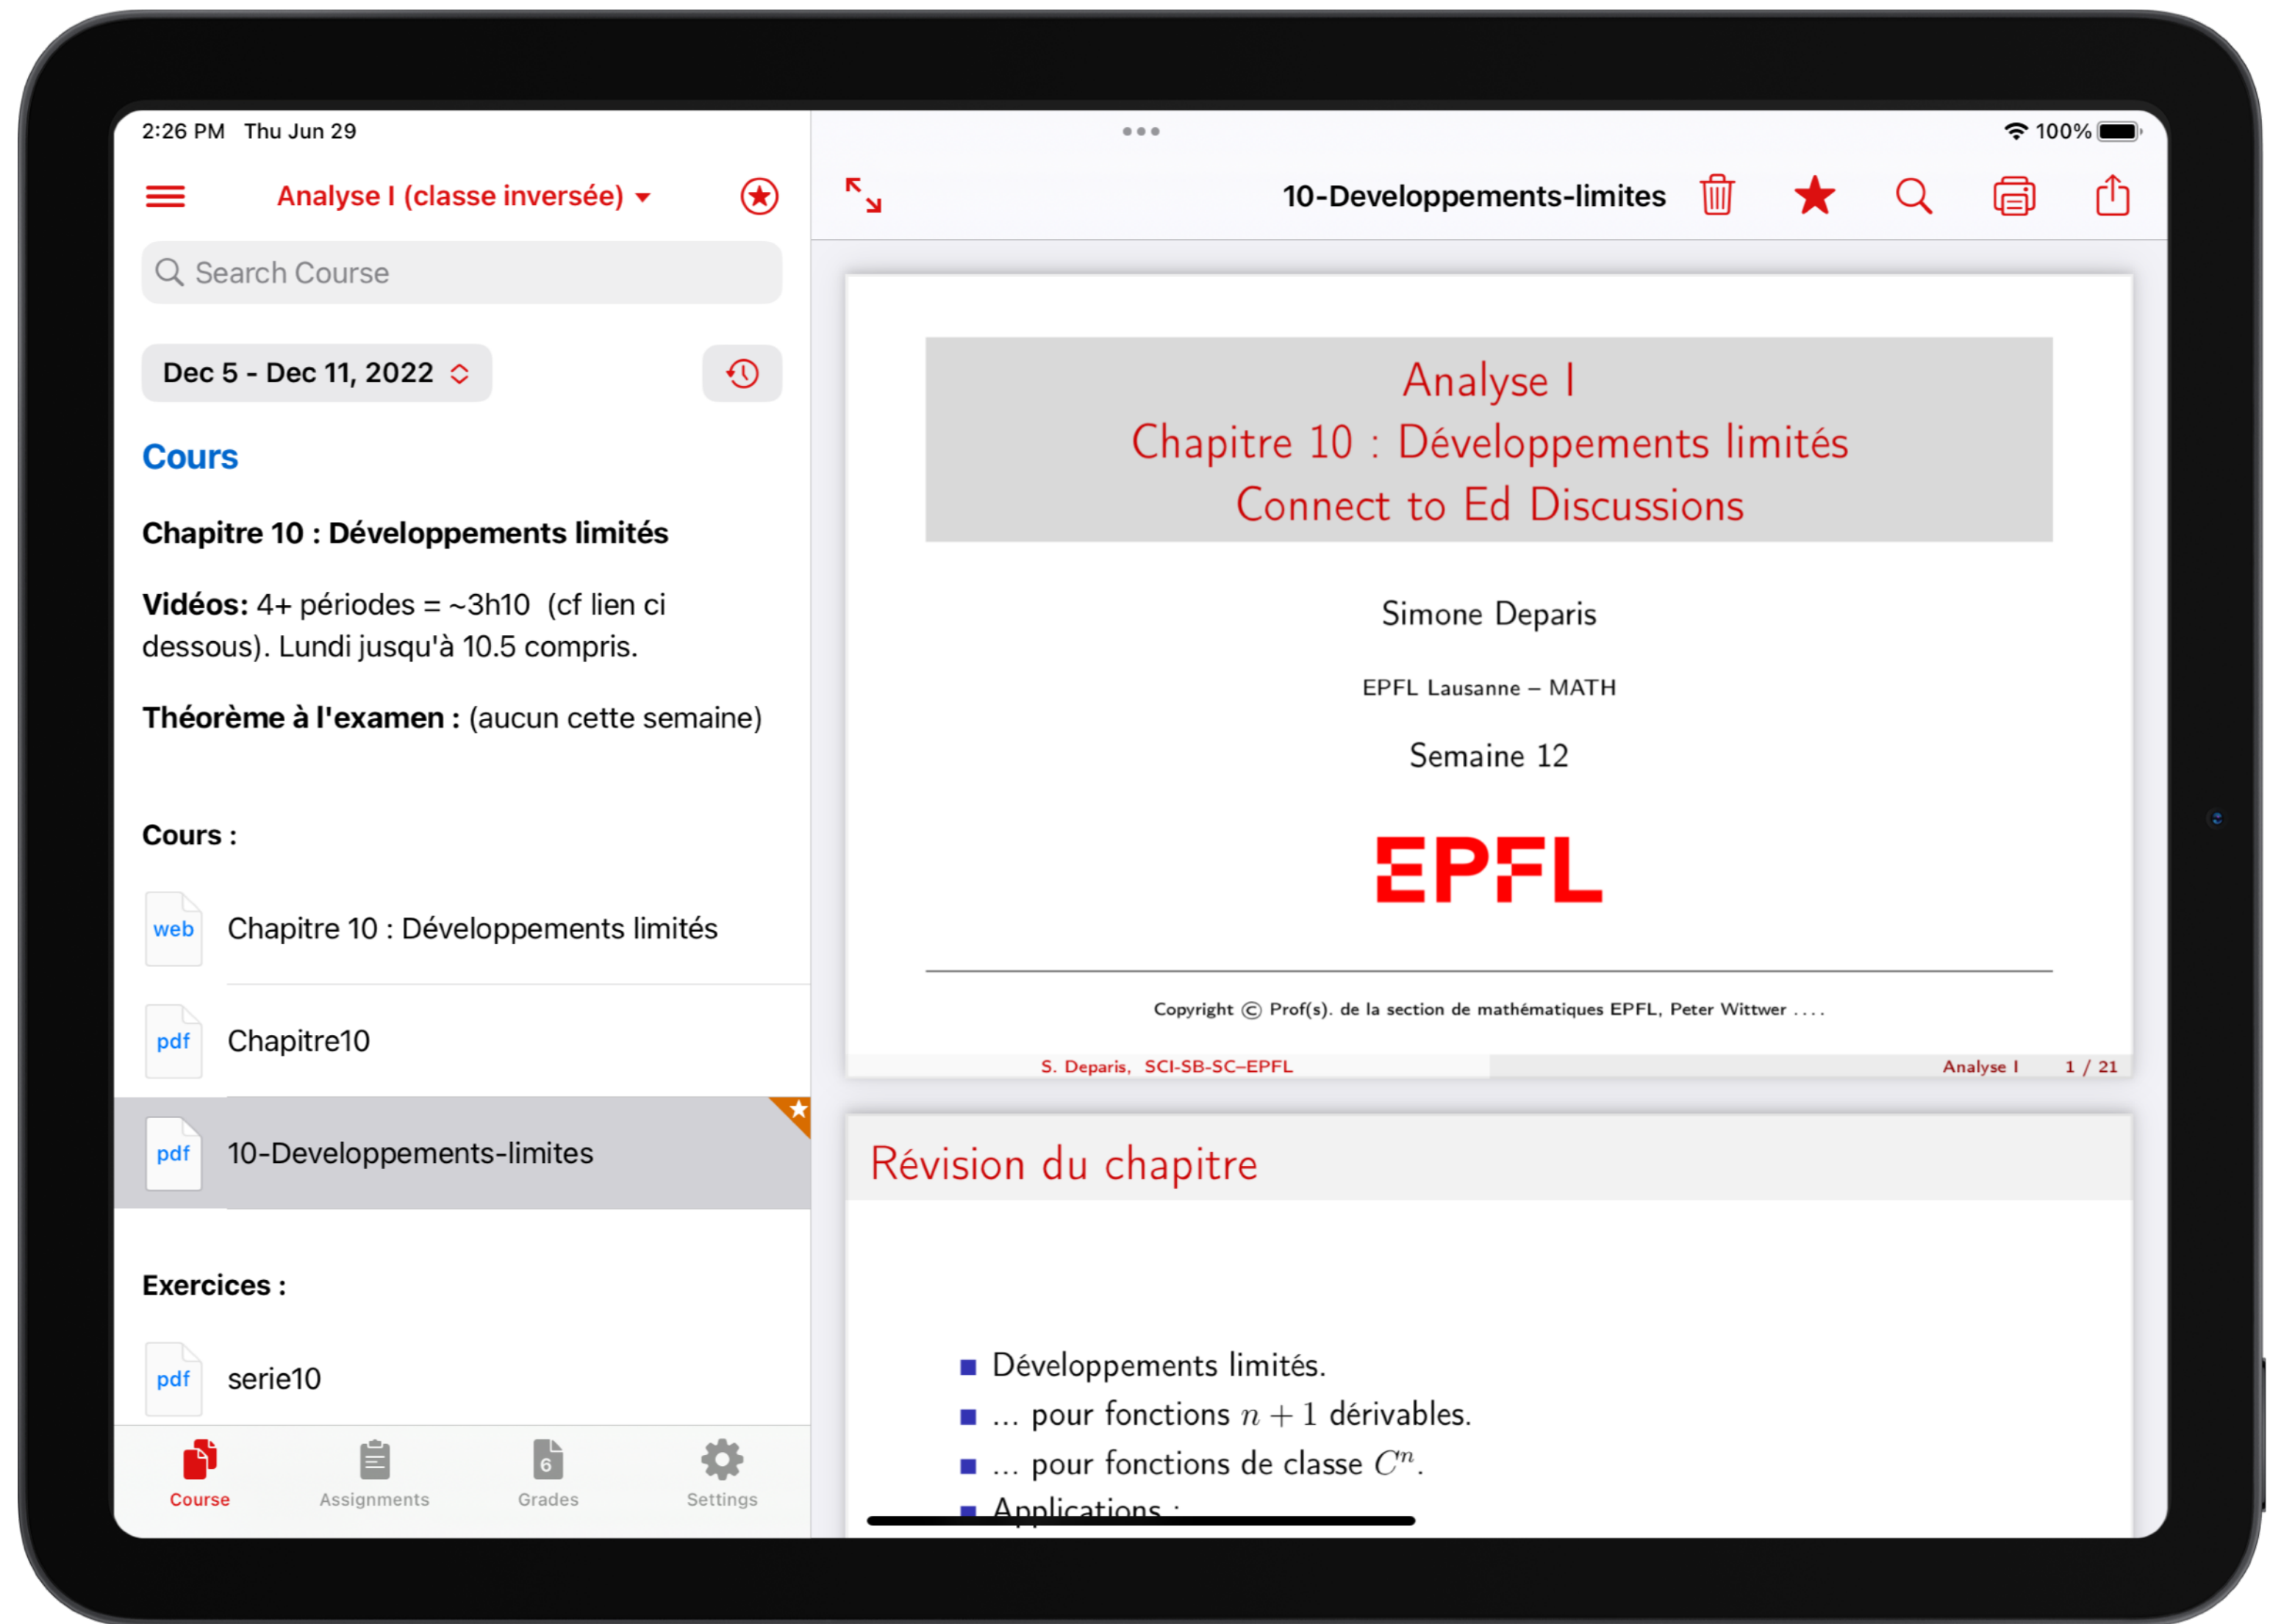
2:26 PM Thu Jun 29

100%

Analyse I (classe inversée)

Search Course

Dec 5 - Dec 11, 2022

Cours

Chapitre 10 : Développements limités

Vidéos: 4+ périodes = ~3h10 (cf lien ci dessous). Lundi jusqu'à 10.5 compris.

Théorème à l'examen : (aucun cette semaine)

Cours :

web Chapitre 10 : Développements limités

pdf Chapitre10

pdf 10-Developpements-limites

Exercices :

pdf serie10

Course Assignments 6 Grades Settings

10-Developpements-limites

Analyse I
Chapitre 10 : Développements limités
Connect to Ed Discussions

Simone Deparis

EPFL Lausanne – MATH

Semaine 12

EPFL

Copyright © Prof(s). de la section de mathématiques EPFL, Peter Wittwer ....

S. Deparis, SCI-SB-SC–EPFL Analyse I 1 / 21

Révision du chapitre

Développements limités.
... pour fonctions $n+1$ dérivables.
... pour fonctions de classe $C^n$.
Applications :